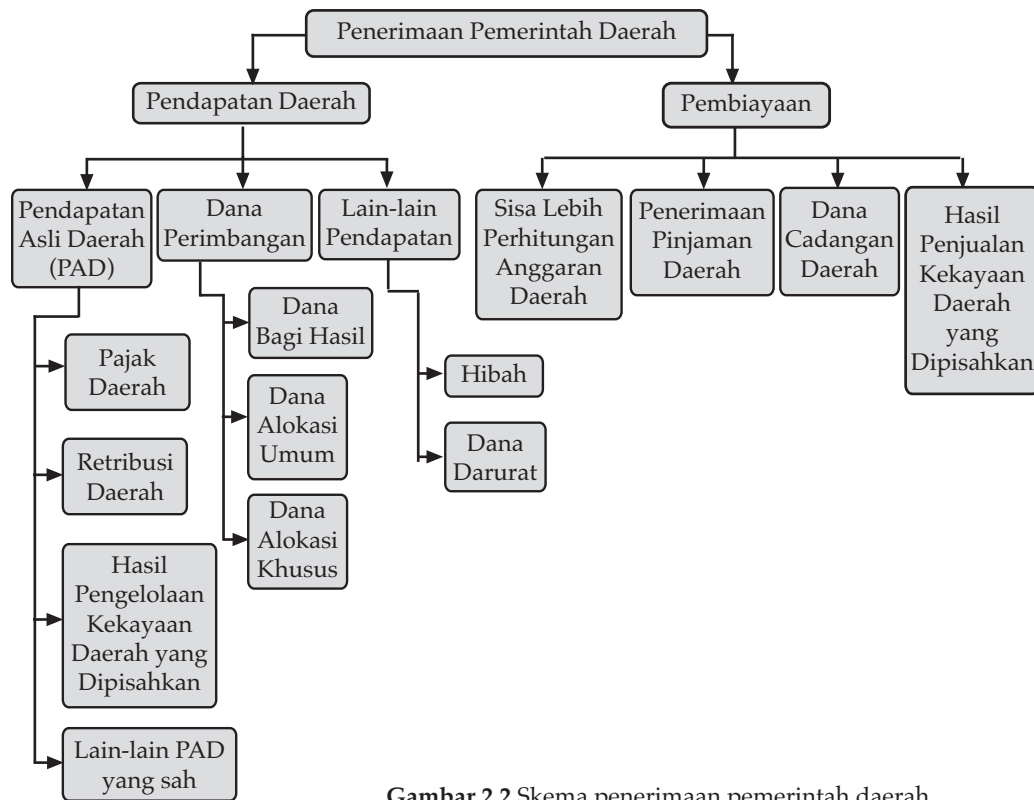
Penerimaan Pemerintah Daerah

Pendapatan Daerah

Pembiayaan

Pendapatan Asli Daerah (PAD)

Dana Perimbangan

Lain-lain Pendapatan

Sisa Lebih Perhitungan Anggaran Daerah

Penerimaan Pinjaman Daerah

Dana Cadangan Daerah

Hasil Penjualan Kekayaan Daerah yang Dipisahkan

Pajak Daerah

Retribusi Daerah

Hasil Pengelolaan Kekayaan Daerah yang Dipisahkan

Lain-lain PAD yang sah

Dana Bagi Hasil

Dana Alokasi Umum

Dana Alokasi Khusus

Hibah

Dana Darurat

**Gambar 2.2** Skema penerimaan pemerintah daerah